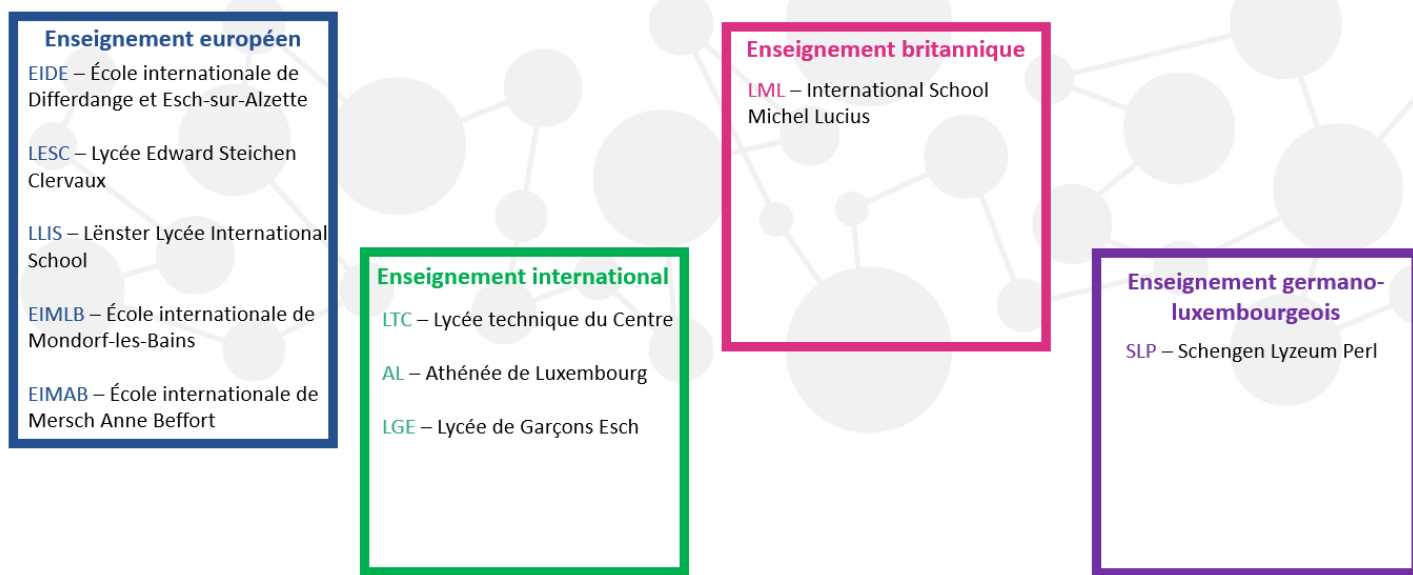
Enseignement européen

EIDE – École internationale de Differdange et Esch-sur-Alzette

LESC – Lycée Edward Steichen Clervaux

LLIS – Lënster Lycée International School

EIMLB – École internationale de Mondorf-les-Bains

EIMAB – École internationale de Mersch Anne Beffort

Enseignement international

LTC – Lycée technique du Centre

AL – Athénée de Luxembourg

LGE – Lycée de Garçons Esch

Enseignement britannique

LML – International School Michel Lucius

Enseignement germano-luxembourgeois

SLP – Schengen Lyzeum Perl